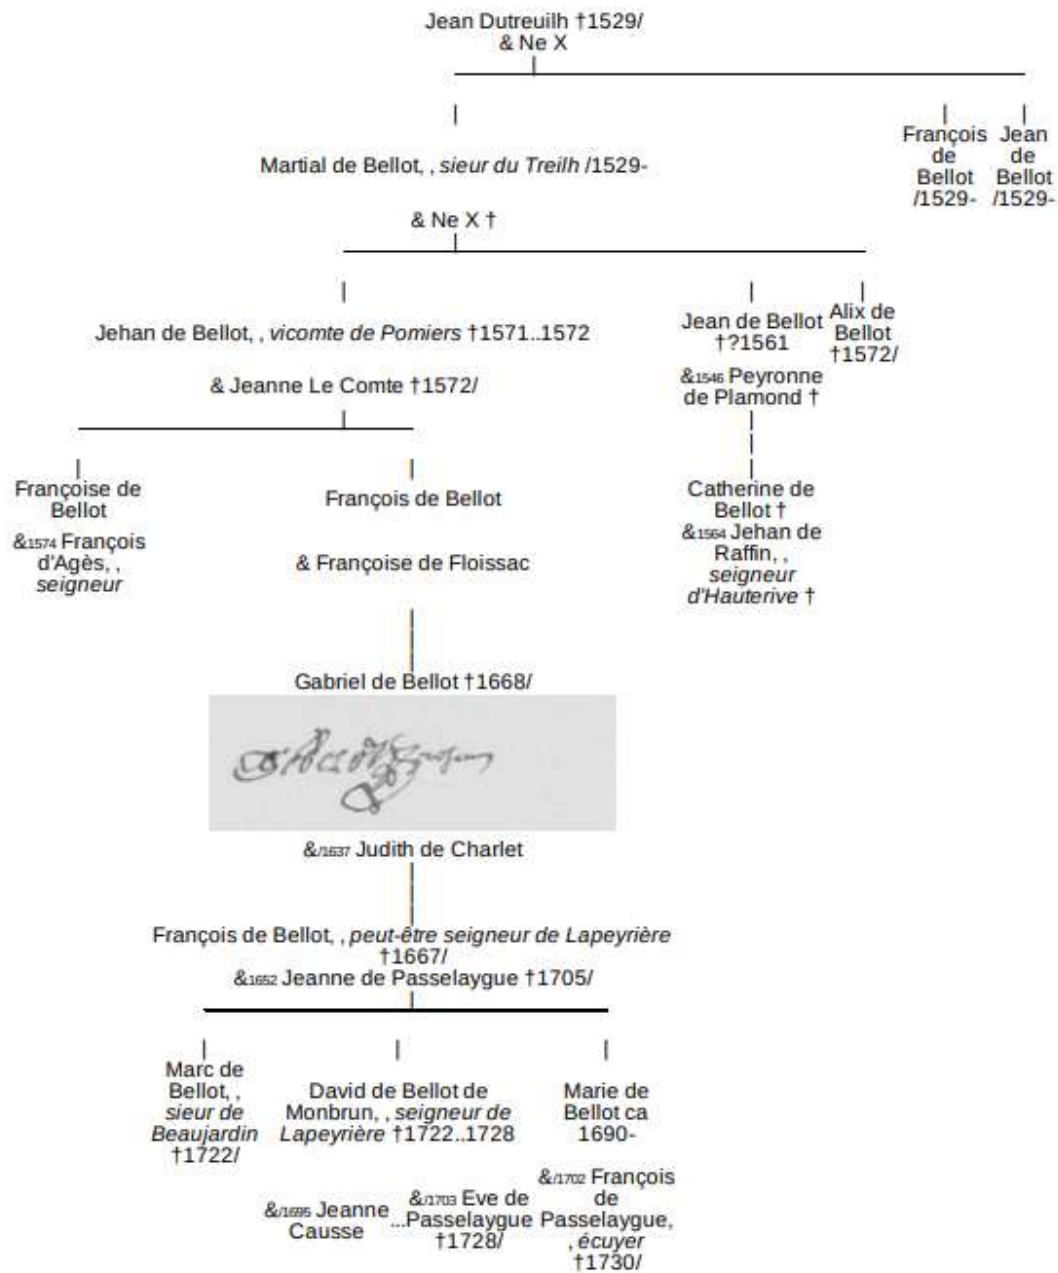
Jean Dutreuilh †1529/
& Ne X

François de Bellot /1529-

Jean de Bellot /1529-

Martial de Bellot, , *sieur du Treilh* /1529-

& Ne X †

Jehan de Bellot, , *vicomte de Pomiers* †1571..1572

& Jeanne Le Comte †1572/

Jean de Bellot †?1561

&1546 Peyronne de Plamond †

Alix de Bellot †1572/

Françoise de Bellot

&1574 François d'Agès, , *seigneur*

François de Bellot

& Françoise de Floissac

Catherine de Bellot †
&1564 Jehan de Raffin, , *seigneur d'Hauterive* †

Gabriel de Bellot †1668/

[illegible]

&/1637 Judith de Charlet

François de Bellot, , *peut-être seigneur de Lapeyrière* †1667/
&1652 Jeanne de Passelaygue †1705/

Marc de Bellot, , *sieur de Beaujardin* †1722/

David de Bellot de Monbrun, , *seigneur de Lapeyrière* †1722..1728

Marie de Bellot ca 1690-

&/1695 Jeanne Causse

&/1703 Eve de ...Passelaygue †1728/

&/1702 François de Passelaygue, , *écuyer* †1730/